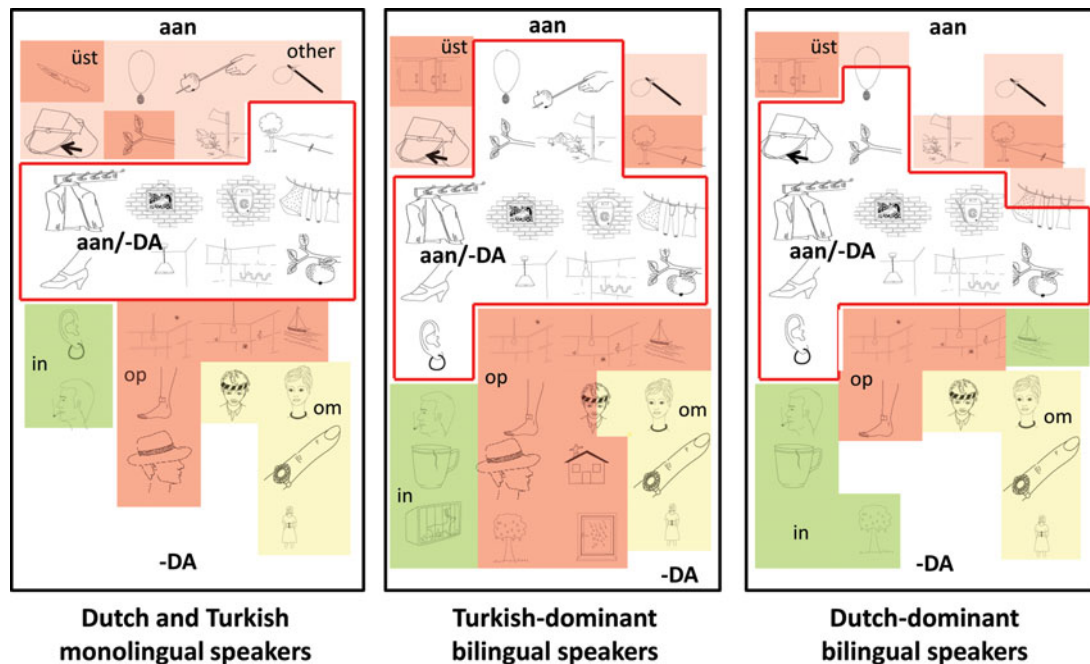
aan

üst

other

aan/-DA

in

op

-DA

Dutch and Turkish monolingual speakers

aan

üst

aan/-DA

op

om

in

-DA

Turkish-dominant bilingual speakers

aan

üst

aan/-DA

op

om

in

-DA

Dutch-dominant bilingual speakers